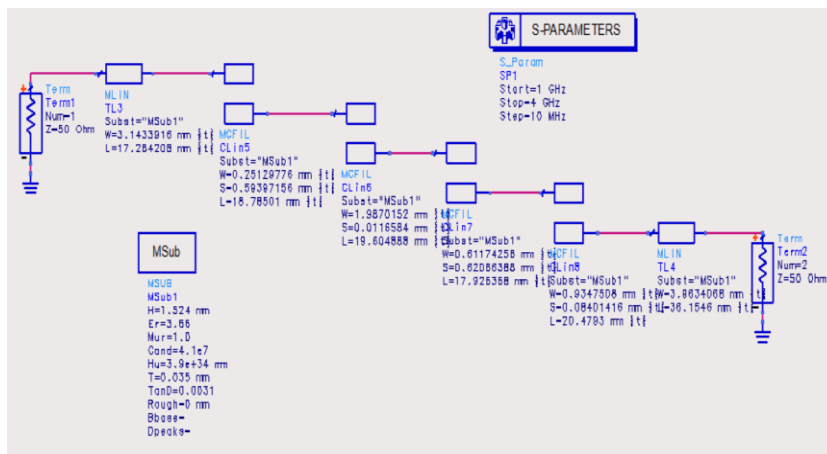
S-PARAMETERS

S_Param
SP1
Start=1 GHz
Stop=4 GHz
Step=10 MHz

Term
Term1
Num=1
Z=50 Ohm

MLIN
TL3
Subst="MSub1"
W=3.1433916 mm {t}
L=17.284208 mm {t}

MCFIL
CLin5
Subst="MSub1"
W=0.25129776 mm {t}
S=0.59397156 mm {t}
L=18.78501 mm {t}

MCFIL
CLin6
Subst="MSub1"
W=1.9870152 mm {t}
S=0.0116584 mm {t}
L=19.604888 mm {t}

MCFIL
CLin7
Subst="MSub1"
W=0.6117425B mm {t}
S=0.62086388 mm {t}
L=17.925358 mm {t}

MCFIL
CLin8
Subst="MSub1"
W=0.8347508 mm {t}
S=0.08401416 mm {t}
L=20.4793 mm {t}

MLIN
TL4
Subst="MSub1"
W=3.8634068 mm {t}
L=36.1546 mm {t}

Term
Term2
Num=2
Z=50 Ohm

MSub

MSUB
MSub1
H=1.524 mm
Er=3.66
Mur=1.0
Cond=4.1e7
Hu=3.9e+34 mm
T=0.035 mm
TanD=0.0031
Rough=0 mm
Bbase=
Dpeaks=